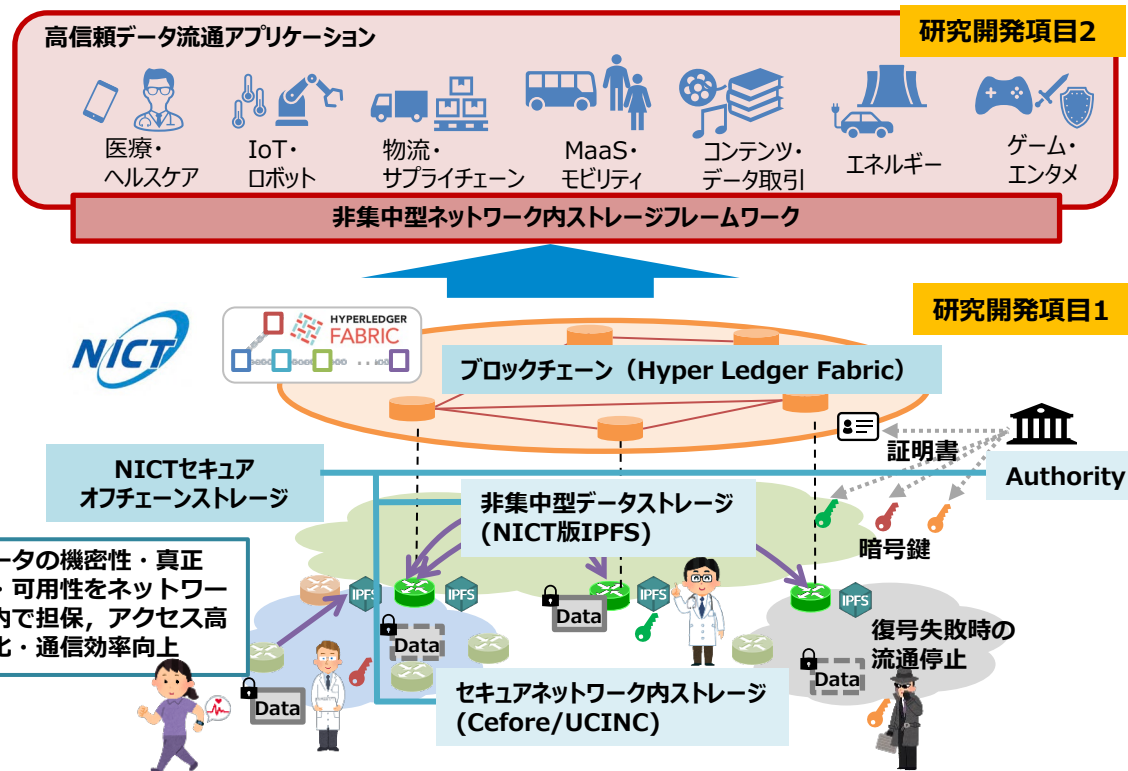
高信頼データ流通アプリケーション

研究開発項目2

医療・ヘルスケア

IoT・ロボット

物流・サプライチェーン

MaaS・モビリティ

コンテンツ・データ取引

エネルギー

ゲーム・エンタメ

非集中型ネットワーク内ストレージフレームワーク

研究開発項目1

NICT

HYPERLEDGER FABRIC

ブロックチェーン（Hyper Ledger Fabric）

証明書

Authority

NICTセキュアオフチェーンストレージ

非集中型データストレージ (NICT版IPFS)

暗号鍵

ータの機密性・真正・可用性をネットワー内で担保，アクセス高化・通信効率向上

IPFS

IPFS

IPFS

IPFS

Data

Data

Data

Data

復号失敗時の流通停止

セキュアネットワーク内ストレージ (Cefore/UCINC)